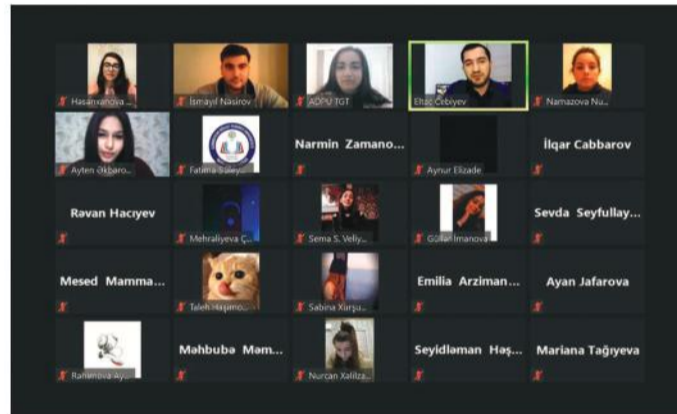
Həsənxanova ...
İsmayıl Nəsirov
ADPU TGT
Elsac Cəbiyev
Namazova Nu...

Ayten Əkbəro...
Fatimə Süley...
Narmin Zamano...
Aynur Elizade
İlqar Cabbarov

Rəvan Hacıyev
Mehraliyeva Ç...
Sema S. Veliy...
Güllər İmanova
Sevda Seyfullay...

Mesed Mamma...
Taleh Haşımo...
Sabina Xəlşu...
Emilia Arziman...
Ayan Jafarova

Rəhimova Ayı...
Məhbubə Məm...
Nurcan Xəlilza...
Seyidləman Həş...
Mariana Tağıyeva